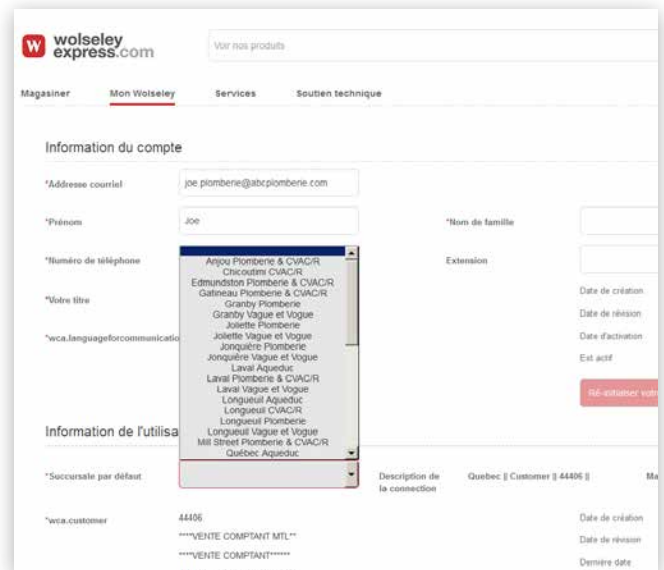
wolseley express.com

Voir nos produits

Magasiner Mon Wolseley Services Soutien technique

Information du compte

*Addresse courriel joe.plomberie@abcplomberie.com

*Prénom Joe

*Nom de famille

*Numéro de téléphone

Extension

*Votre titre

*wca.languageforcommunicatio

Date de création

Date de révision

Date d'activation

Est actif

Ré-initialiser votr

Anjou Plomberie & CVAC/R
Chicoutimi CVAC/R
Edmundston Plomberie & CVAC/R
Gatineau Plomberie & CVAC/R
Granby Plomberie
Granby Vague et Vogue
Joliette Plomberie
Joliette Vague et Vogue
Jonquière Plomberie
Jonquière Vague et Vogue
Laval Aqueduc
Laval Plomberie & CVAC/R
Laval Vague et Vogue
Longueuil Aqueduc
Longueuil CVAC/R
Longueuil Plomberie
Longueuil Vague et Vogue
Mill Street Plomberie & CVAC/R
Québec Aqueduc

Information de l'utilisa

*Succursale par défaut

Description de la connection

Quebec || Customer || 44406 ||

Ma

*wca.customer 44406

****VENTE COMPTANT MTL**

****VENTE COMPTANT******

Date de création

Date de révision

Dernière date